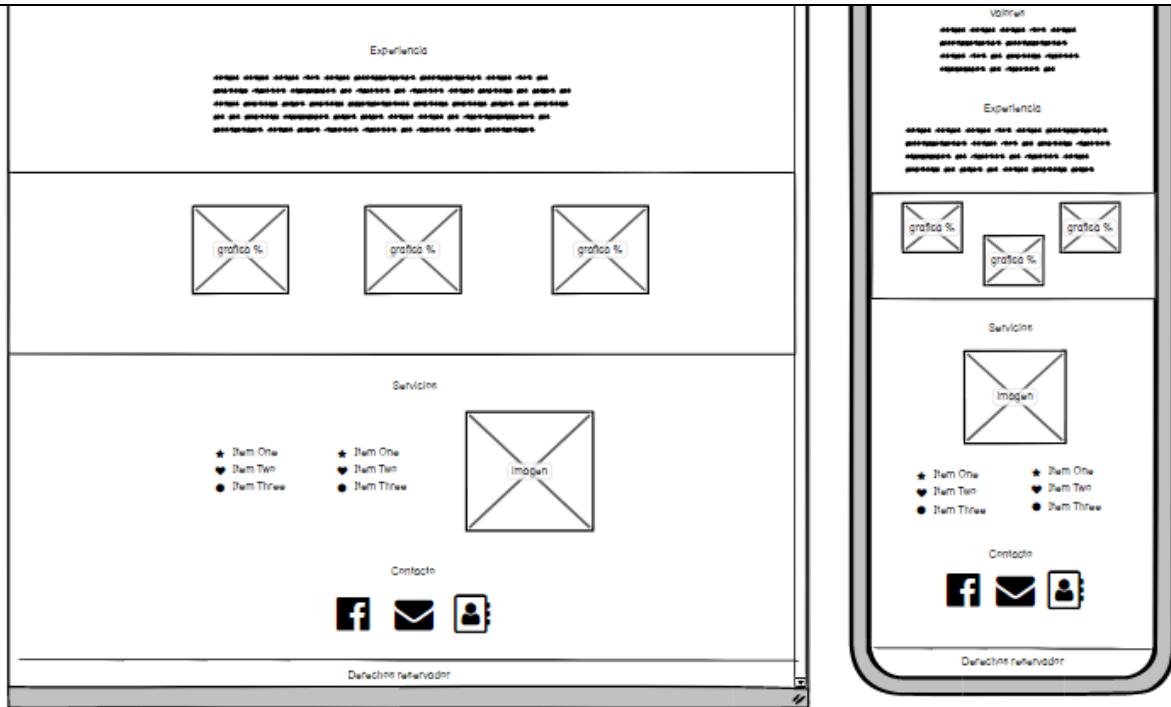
Experiencia

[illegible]

grafica %

grafica %

grafica %

Servicios

Item One
Item Two
Item Three

Item One
Item Two
Item Three

Imagen

Contacto

Derechos reservados

Valores

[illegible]

Experiencia

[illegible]

grafica %

grafica %

grafica %

Servicios

Imagen

Item One
Item Two
Item Three

Item One
Item Two
Item Three

Contacto

Derechos reservados